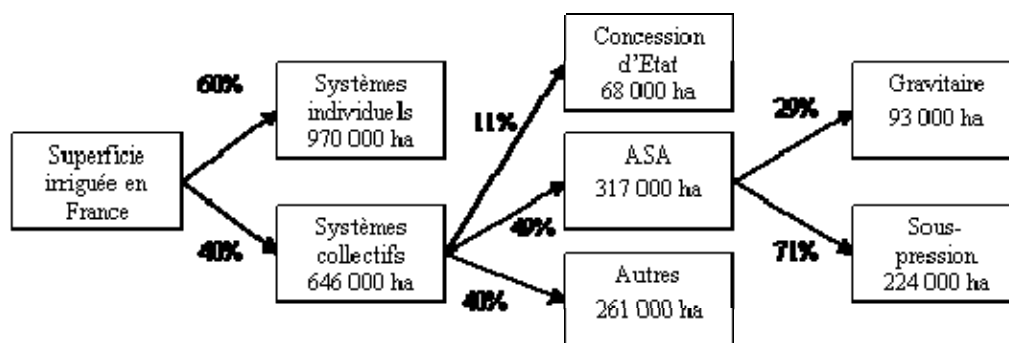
Superficie irriguée en France

60%

Systèmes individuels 970 000 ha

40%

Systèmes collectifs 646 000 ha

11%

Concession d'Etat 68 000 ha

49%

ASA 317 000 ha

40%

Autres 261 000 ha

29%

Gravitaire 93 000 ha

71%

Sous-pression 224 000 ha